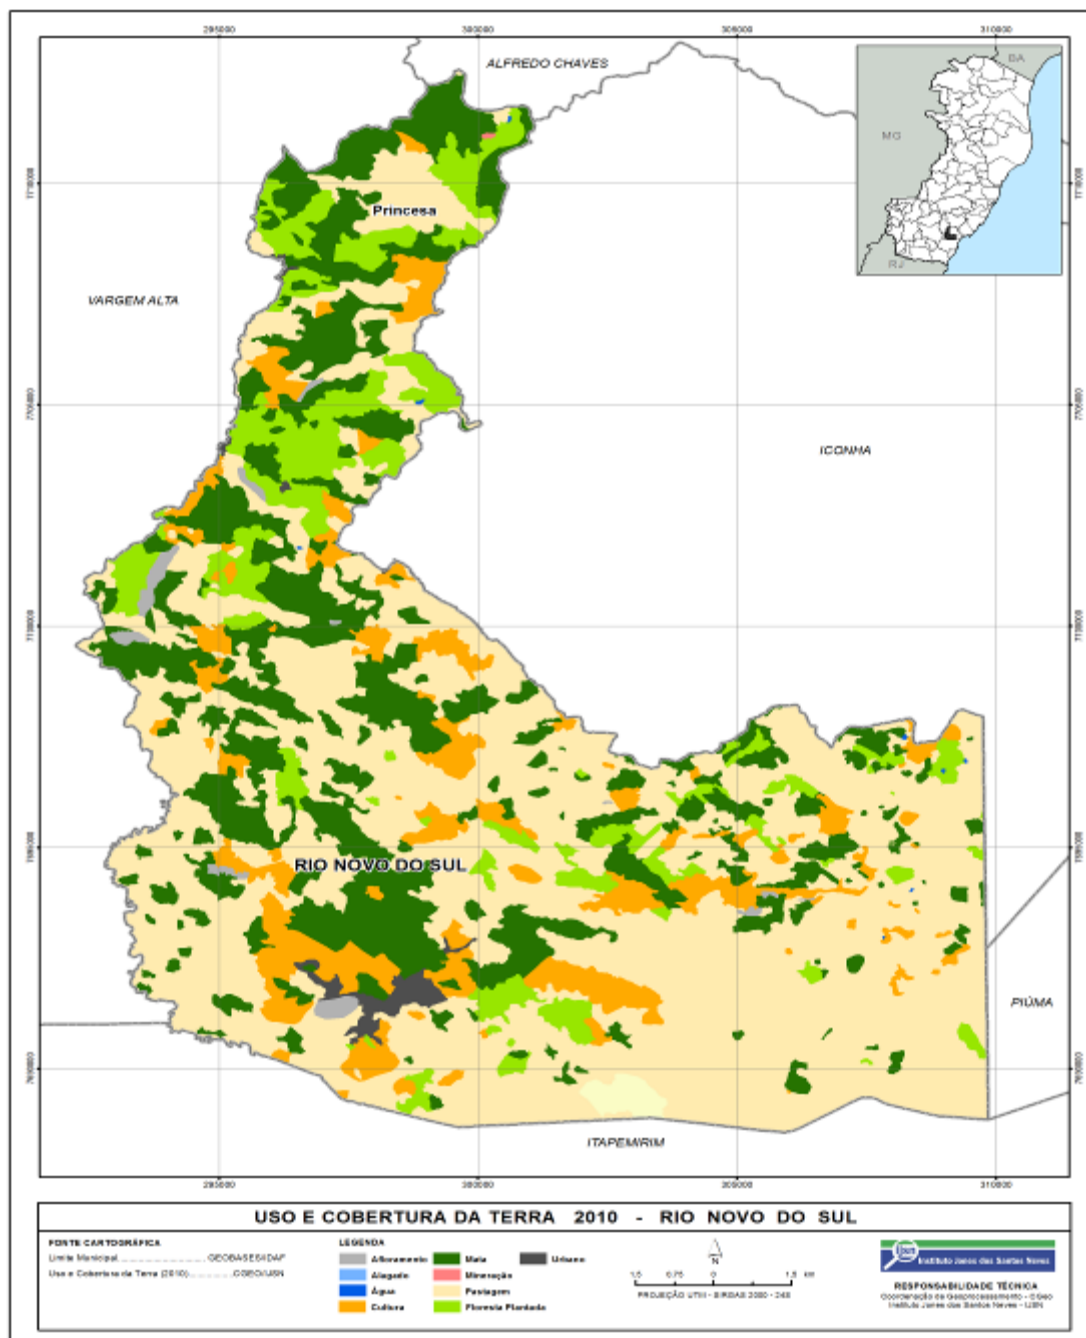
295000 300000 305000 310000

ALFREDO CHAVES

BA

MG

RJ

Princesa

VARGEM ALTA

ICONHA

RIO NOVO DO SUL

PIÚMA

ITAPEMIRIM

295000 300000 305000 310000

USO E COBERTURA DA TERRA 2010 - RIO NOVO DO SUL

FONTE CARTOGRÁFICA
Limite Municipal .................. GEOBASES/IDAF
Uso e Cobertura da Terra (2010) .................. CGEO/IJSN

LEGENDA
Afloramento
Alagado
Água
Cultura
Mata
Mineração
Pastagem
Floresta Plantada
Urbano

N

1,5 0,75 0 1,5 km

PROJEÇÃO UTM - SIRGAS 2000 - 24S

Instituto Jones dos Santos Neves

RESPONSABILIDADE TÉCNICA
Coordenação de Geoprocessamento - CGeo
Instituto Jones dos Santos Neves - IJSN